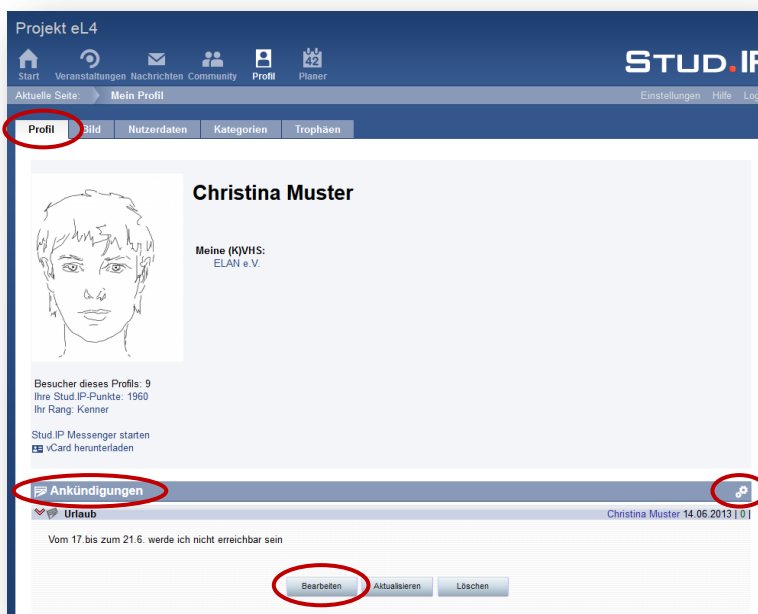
Projekt eL4

Start Veranstaltungen Nachrichten Community Profil 42 Planer

STUD.IP

Aktuelle Seite: Mein Profil

Einstellungen Hilfe Lo

Profil Bild Nutzerdaten Kategorien Trophäen

Christina Muster

Meine (K)VHS:
ELAN e.V.

Besucher dieses Profils: 9
Ihre Stud.IP-Punkte: 1960
Ihr Rang: Kenner

Stud.IP Messenger starten
vCard herunterladen

Ankündigungen

Urlaub

Christina Muster 14.06.2013 | 0 |

Vom 17.bis zum 21.6. werde ich nicht erreichbar sein

Bearbeiten Aktualisieren Löschen